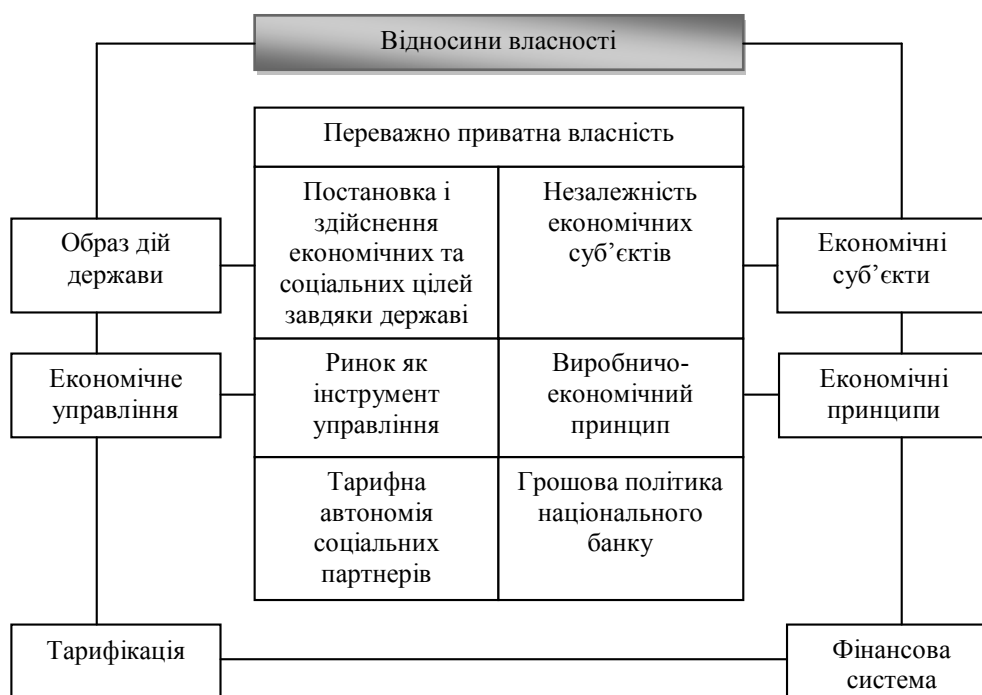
Відносини власності

Образ дій держави

Економічне управління

Тарифікація

Переважно приватна власність

| Постановка і здійснення економічних та соціальних цілей завдяки державі | Незалежність економічних суб’єктів |
|---|---|
| Ринок як інструмент управління | Виробничо-економічний принцип |
| Тарифна автономія соціальних партнерів | Грошова політика національного банку |

Економічні суб’єкти

Економічні принципи

Фінансова система